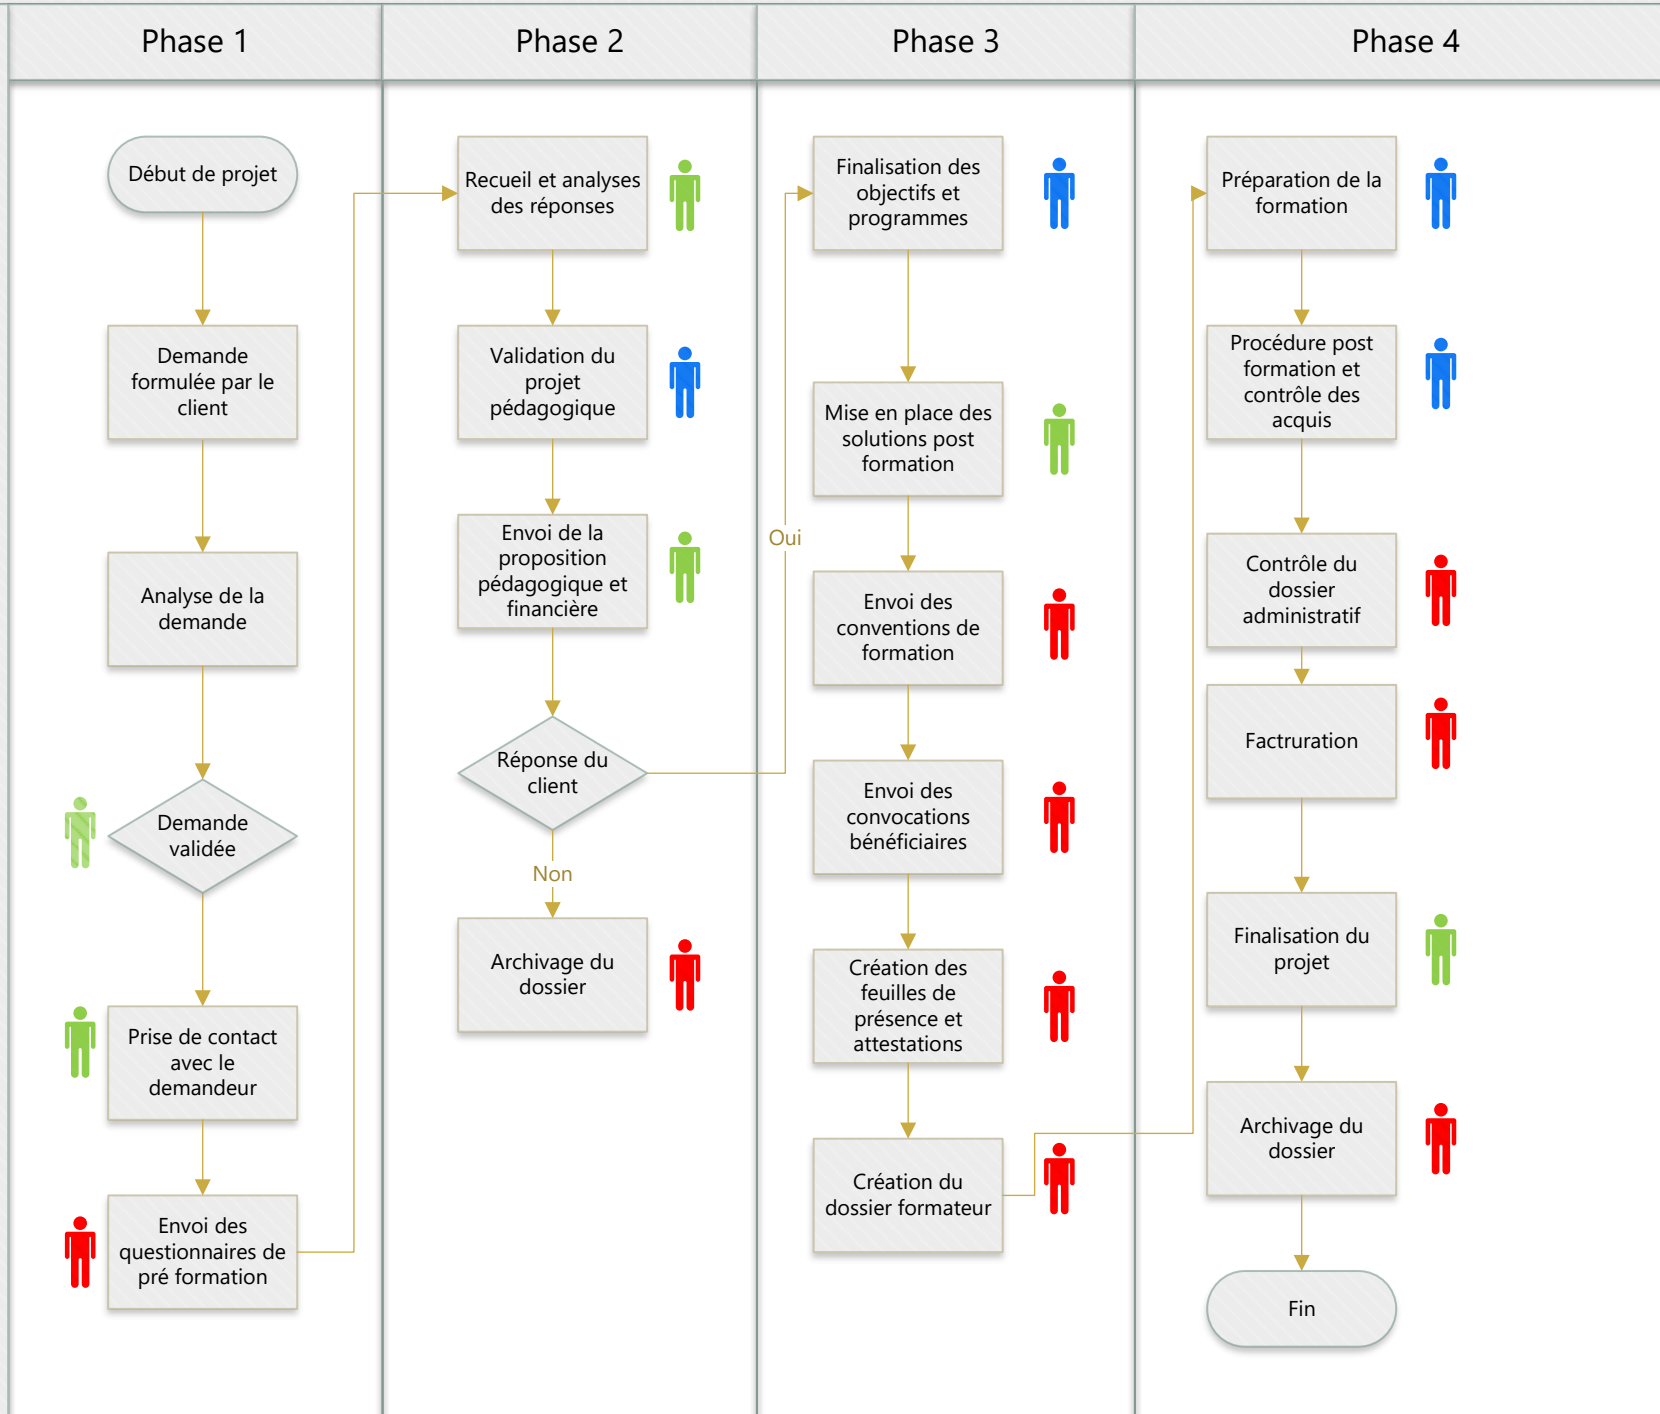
Phase 1

Début de projet

Demande formulée par le client

Analyse de la demande

Demande validée

Prise de contact avec le demandeur

Envoi des questionnaires de pré formation

Phase 2

Recueil et analyses des réponses

Validation du projet pédagogique

Envoi de la proposition pédagogique et financière

Réponse du client

Oui

Non

Archivage du dossier

Phase 3

Finalisation des objectifs et programmes

Mise en place des solutions post formation

Envoi des conventions de formation

Envoi des convocations bénéficiaires

Création des feuilles de présence et attestations

Création du dossier formateur

Phase 4

Préparation de la formation

Procédure post formation et contrôle des acquis

Contrôle du dossier administratif

Factruration

Finalisation du projet

Archivage du dossier

Fin